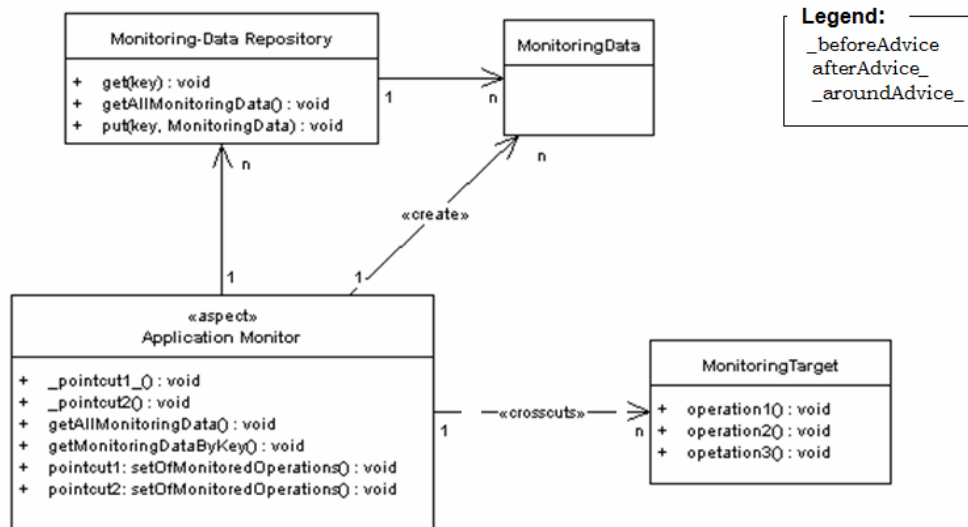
Monitoring-Data Repository

+ get(key) : void
+ getAllMonitoringData() : void
+ put(key, MonitoringData) : void

1

n

MonitoringData

n

Legend:
_beforeAdvice
afterAdvice_
_aroundAdvice_

n

«create»

1

1

«aspect»
Application Monitor

+ _pointcut1_() : void
+ _pointcut2() : void
+ getAllMonitoringData() : void
+ getMonitoringDataByKey() : void
+ pointcut1: setOfMonitoredOperations() : void
+ pointcut2: setOfMonitoredOperations() : void

1

«crosscuts»

n

MonitoringTarget

+ operation1() : void
+ operation2() : void
+ opetation3() : void